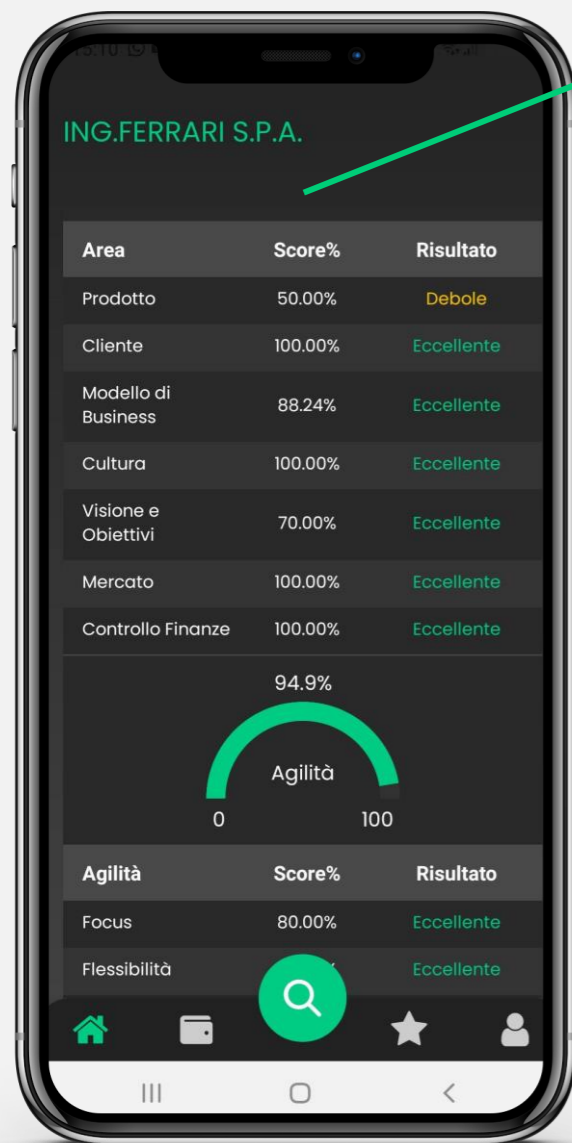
15:10

ING.FERRARI S.P.A.

| Area | Score% | Risultato |
|---|---|---|
| Prodotto | 50.00% | Debole |
| Cliente | 100.00% | Eccellente |
| Modello di Business | 88.24% | Eccellente |
| Cultura | 100.00% | Eccellente |
| Visione e Obiettivi | 70.00% | Eccellente |
| Mercato | 100.00% | Eccellente |
| Controllo Finanze | 100.00% | Eccellente |

94.9%

Agilità

0

100

| Agilità | Score% | Risultato |
|---|---|---|
| Focus | 80.00% | Eccellente |
| Flessibilità | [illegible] | Eccellente |